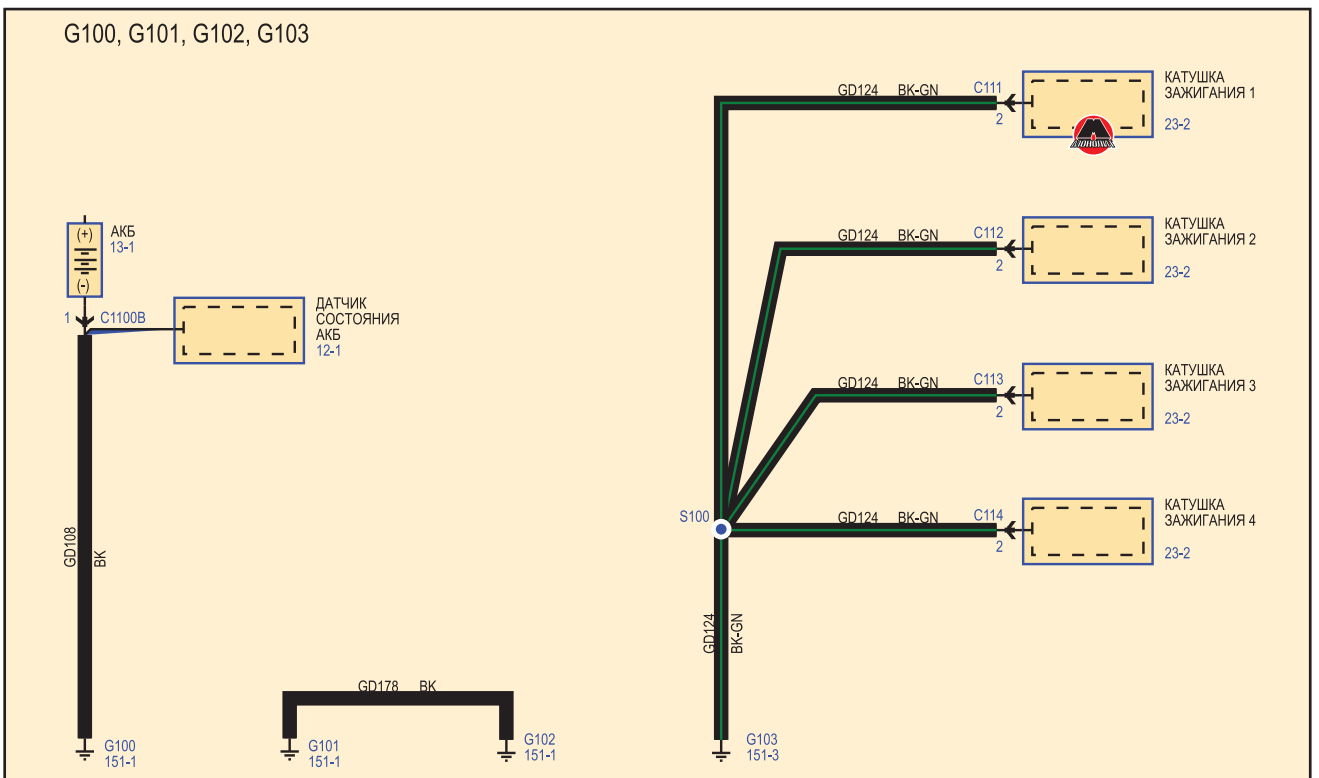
G100, G101, G102, G103

(+)
(-)
АКБ
13-1

1
C1100B

ДАТЧИК
СОСТОЯНИЯ
АКБ
12-1

GD108
BK

G100
151-1

GD178 BK

G101
151-1

G102
151-1

GD124 BK-GN
C111
2
КАТУШКА
ЗАЖИГАНИЯ 1
23-2

GD124 BK-GN
C112
2
КАТУШКА
ЗАЖИГАНИЯ 2
23-2

GD124 BK-GN
C113
2
КАТУШКА
ЗАЖИГАНИЯ 3
23-2

S100
GD124 BK-GN
C114
2
КАТУШКА
ЗАЖИГАНИЯ 4
23-2

GD124
BK-GN

G103
151-3